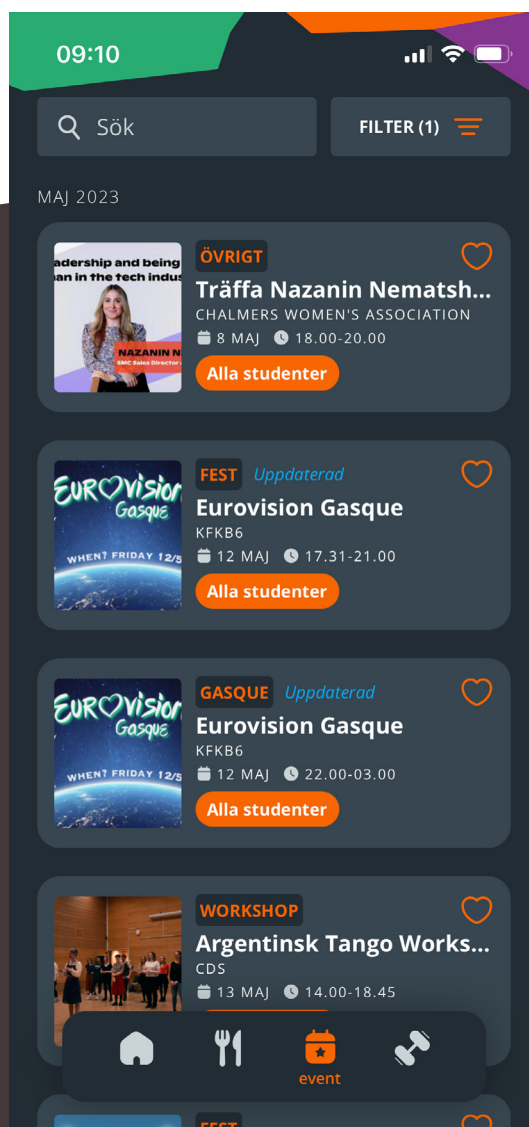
09:10

Sök

FILTER (1)

MAJ 2023

adership and being
an in the tech indus
NAZANIN N
SMC Sales Director

ÖVRIGT
Träffa Nazanin Nematsh...
CHALMERS WOMEN'S ASSOCIATION
8 MAJ 18.00-20.00
Alla studenter

EUROVISION Gasque
WHEN? FRIDAY 12/5

FEST Uppdaterad
Eurovision Gasque
KFKB6
12 MAJ 17.31-21.00
Alla studenter

EUROVISION Gasque
WHEN? FRIDAY 12/5

GASQUE Uppdaterad
Eurovision Gasque
KFKB6
12 MAJ 22.00-03.00
Alla studenter

WORKSHOP
Argentinsk Tango Works...
CDS
13 MAJ 14.00-18.45

event

FEST